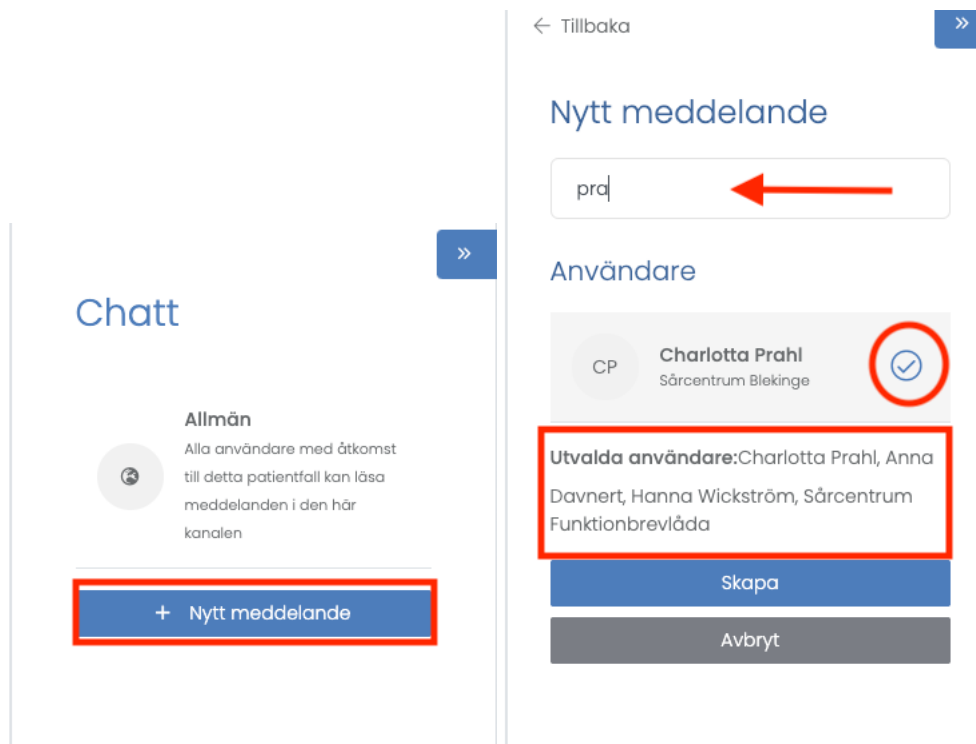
»

Chatt

Allmän
Alla användare med åtkomst till detta patientfall kan läsa meddelanden i den här kanalen

+ Nytt meddelande

← Tillbaka

»

Nytt meddelande

pra

Användare

CP Charlotta Prahl
Sårcentrum Blekinge

**Utvalda användare:**Charlotta Prahl, Anna Davnert, Hanna Wickström, Sårcentrum Funktionbrevlåda

Skapa

Avbryt